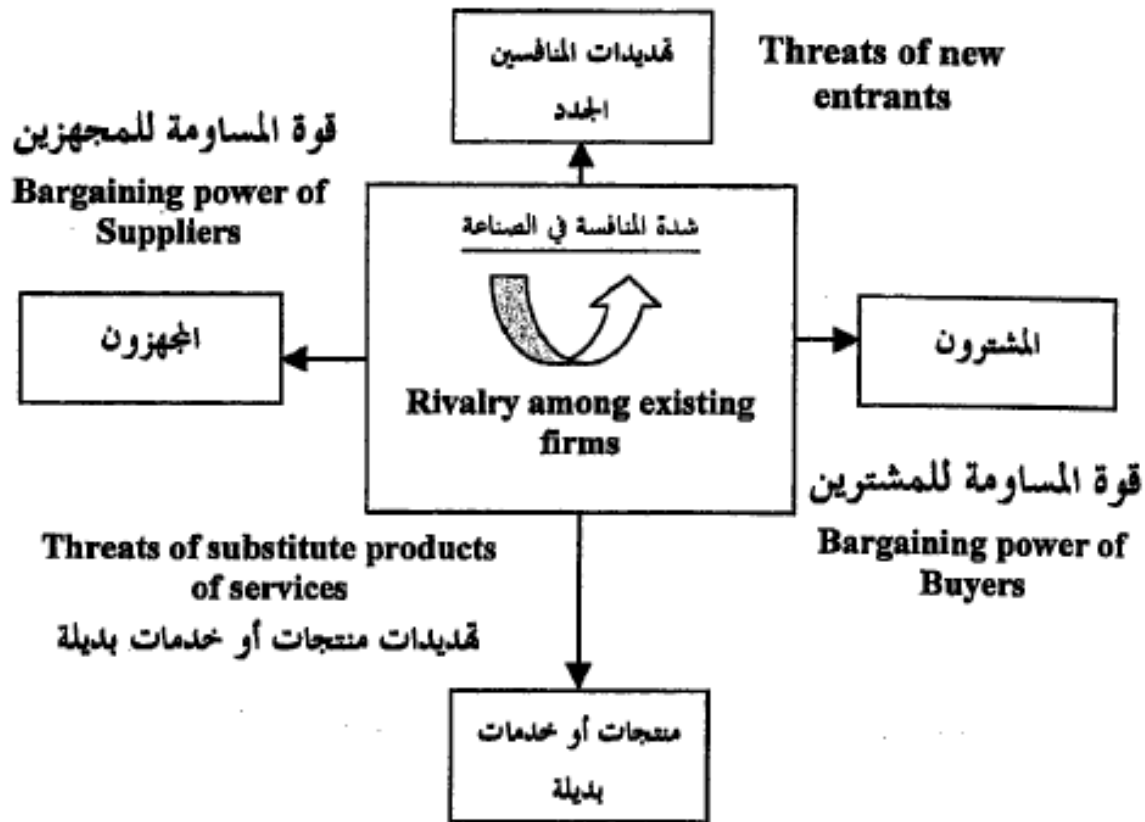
تهديدات المنافسين الجدد

Threats of new entrants

قوة المساومة للمجهزين

Bargaining power of Suppliers

شدة المنافسة في الصناعة

المجهزون

المشترون

Rivalry among existing firms

قوة المساومة للمشترين

Bargaining power of Buyers

Threats of substitute products of services

تهديدات منتجات أو خدمات بديلة

منتجات أو خدمات بديلة